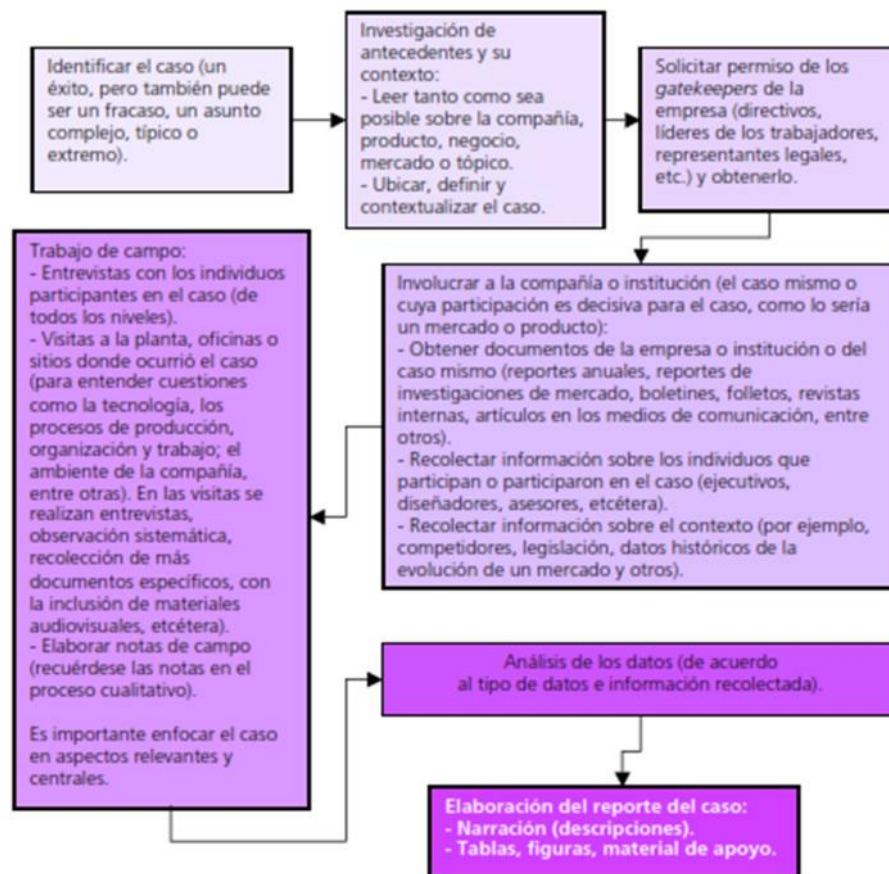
Identificar el caso (un éxito, pero también puede ser un fracaso, un asunto complejo, típico o extremo).

Investigación de antecedentes y su contexto:
- Leer tanto como sea posible sobre la compañía, producto, negocio, mercado o tópico.
- Ubicar, definir y contextualizar el caso.

Solicitar permiso de los *gatekeepers* de la empresa (directivos, líderes de los trabajadores, representantes legales, etc.) y obtenerlo.

Involucrar a la compañía o institución (el caso mismo o cuya participación es decisiva para el caso, como lo sería un mercado o producto):
- Obtener documentos de la empresa o institución o del caso mismo (reportes anuales, reportes de investigaciones de mercado, boletines, folletos, revistas internas, artículos en los medios de comunicación, entre otros).
- Recolectar información sobre los individuos que participan o participaron en el caso (ejecutivos, diseñadores, asesores, etcétera).
- Recolectar información sobre el contexto (por ejemplo, competidores, legislación, datos históricos de la evolución de un mercado y otros).

Trabajo de campo:
- Entrevistas con los individuos participantes en el caso (de todos los niveles).
- Visitas a la planta, oficinas o sitios donde ocurrió el caso (para entender cuestiones como la tecnología, los procesos de producción, organización y trabajo; el ambiente de la compañía, entre otras). En las visitas se realizan entrevistas, observación sistemática, recolección de más documentos específicos, con la inclusión de materiales audiovisuales, etcétera).
- Elaborar notas de campo (recuérdese las notas en el proceso cualitativo).

Es importante enfocar el caso en aspectos relevantes y centrales.

Análisis de los datos (de acuerdo al tipo de datos e información recolectada).

Elaboración del reporte del caso:
- Narración (descripciones).
- Tablas, figuras, material de apoyo.